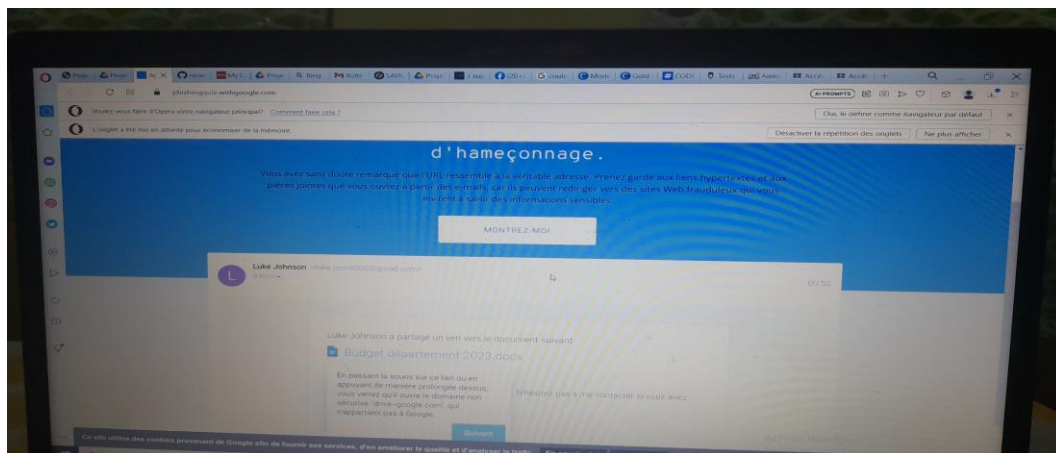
phishingquiz.withgoogle.com

AI PROMPTS

Voulez-vous faire d'Opera votre navigateur principal? Comment faire cela ?

Oui, le définir comme navigateur par défaut

L'onglet a été mis en attente pour économiser de la mémoire.

Désactiver la répétition des onglets

Ne plus afficher

d'hameçonnage.

Vous avez sans doute remarqué que l'URL ressemble à la véritable adresse. Prenez garde aux liens hypertextes et aux pièces jointes que vous ouvrez à partir des e-mails, car ils peuvent rediriger vers des sites Web frauduleux qui vous invitent à saisir des informations sensibles.

MONTREZ-MOI

Luke Johnson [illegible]@gmail.com

À moi

00:52

Luke Johnson a partagé un lien vers le document suivant

Budget département 2023.docx

En passant la souris sur ce lien ou en appuyant de manière prolongée dessus, vous verrez qu'il ouvre le domaine non sécurisé "drive-google.com", qui n'appartient pas à Google.

N'hésitez pas à me contacter si vous avez

Suivant

Ce site utilise des cookies provenant de Google afin de fournir ses services, d'en améliorer la qualité et d'analyser le trafic.

Activer Windows